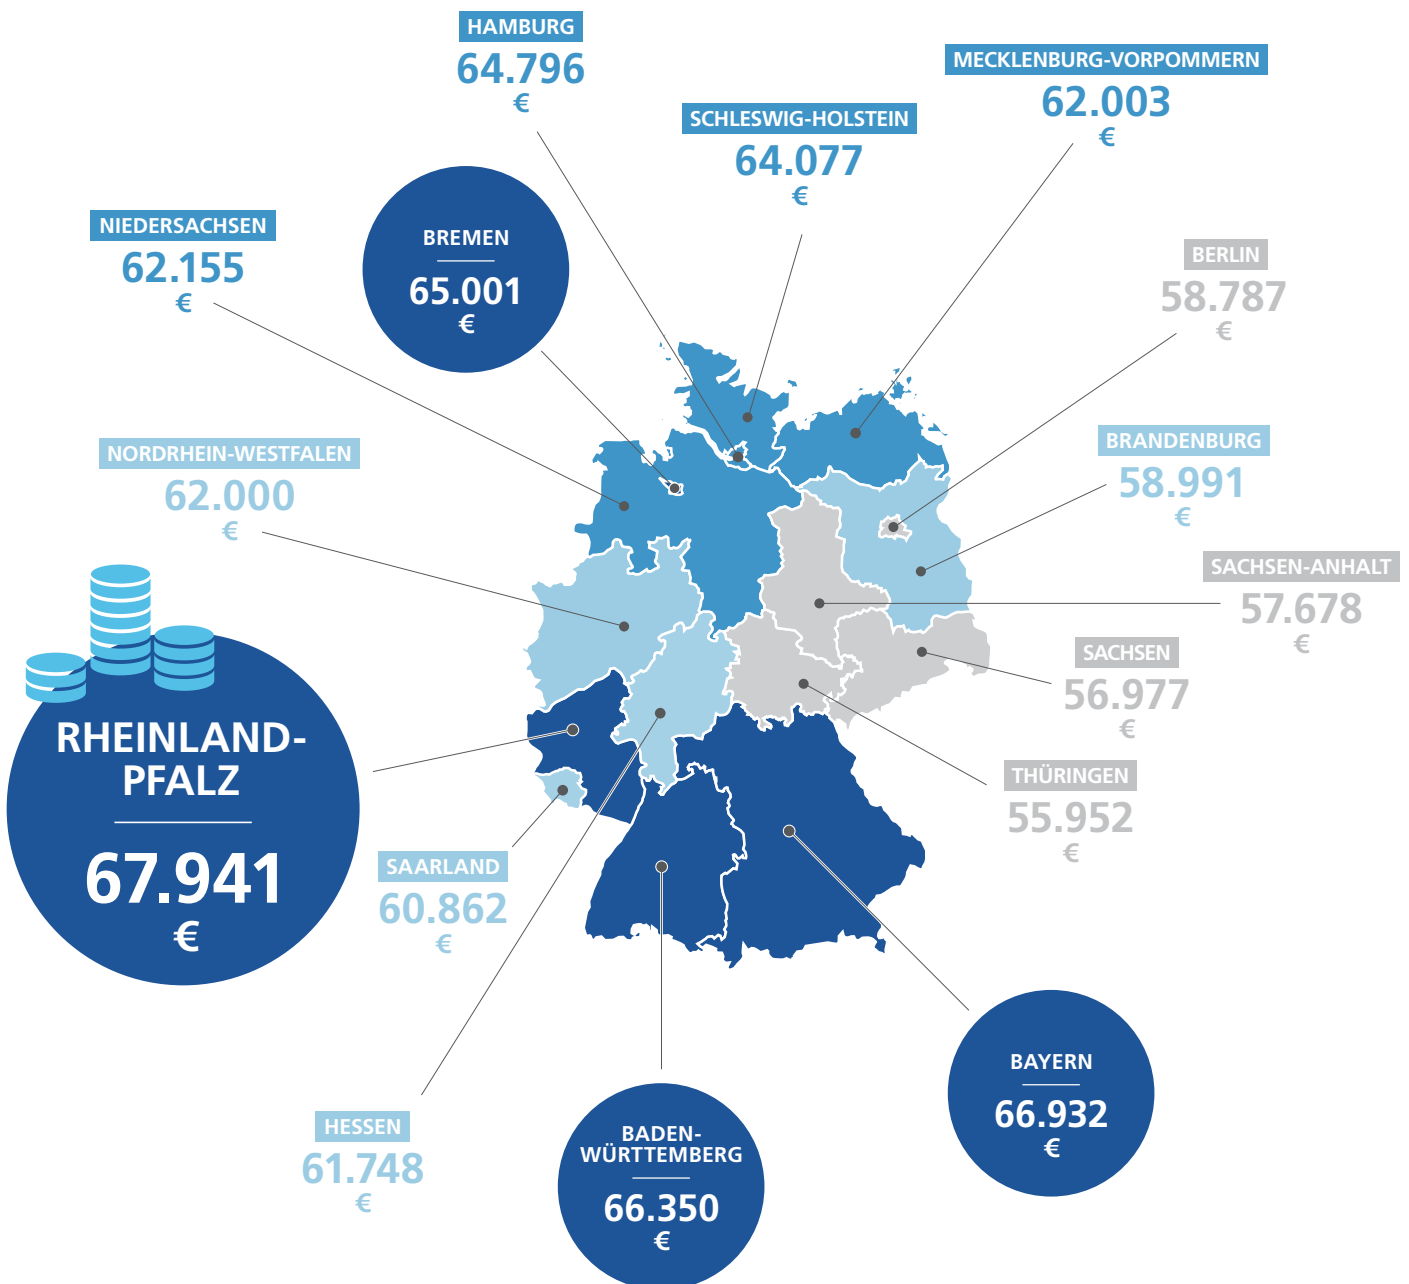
HAMBURG
64.796
€

MECKLENBURG-VORPOMMERN
62.003
€

SCHLESWIG-HOLSTEIN
64.077
€

NIEDERSACHSEN
62.155
€

BREMEN
65.001
€

BERLIN
58.787
€

NORDRHEIN-WESTFALEN
62.000
€

BRANDENBURG
58.991
€

SACHSEN-ANHALT
57.678
€

SACHSEN
56.977
€

RHEINLAND-PFALZ
67.941
€

THÜRINGEN
55.952
€

SAARLAND
60.862
€

BAYERN
66.932
€

HESSEN
61.748
€

BADEN-WÜRTTEMBERG
66.350
€